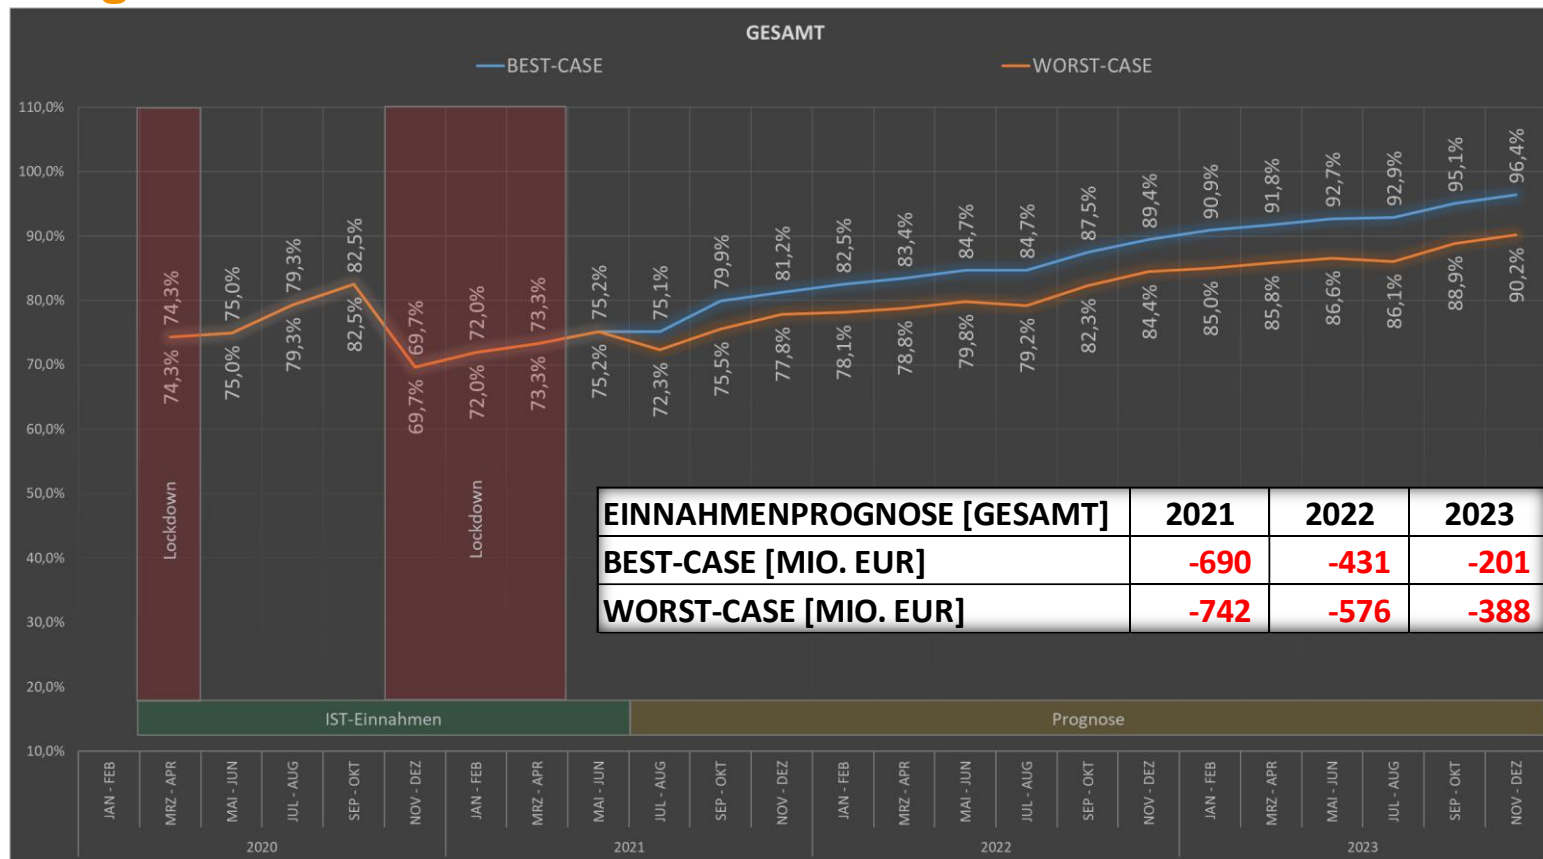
GESAMT

BEST-CASE
WORST-CASE

110,0%
100,0%
90,0%
80,0%
70,0%
60,0%
50,0%
40,0%
30,0%
20,0%
10,0%

Lockdown
Lockdown

74,3% 75,0% 79,3% 82,5% 69,7% 72,0% 73,3% 75,2% 75,1% 79,9% 81,2% 82,5% 83,4% 84,7% 84,7% 87,5% 89,4% 90,9% 91,8% 92,7% 92,9% 95,1% 96,4%

74,3% 75,0% 79,3% 82,5% 69,7% 72,0% 73,3% 75,2% 72,3% 75,5% 77,8% 78,1% 78,8% 79,8% 79,2% 82,3% 84,4% 85,0% 85,8% 86,6% 86,1% 88,9% 90,2%

| EINNAHMENPROGNOSE [GESAMT] | 2021 | 2022 | 2023 |
|---|---|---|---|
| BEST-CASE [MIO. EUR] | -690 | -431 | -201 |
| WORST-CASE [MIO. EUR] | -742 | -576 | -388 |

IST-Einnahmen
Prognose

JAN - FEB
MRZ - APR
MAI - JUN
JUL - AUG
SEP - OKT
NOV - DEZ
JAN - FEB
MRZ - APR
MAI - JUN
JUL - AUG
SEP - OKT
NOV - DEZ
JAN - FEB
MRZ - APR
MAI - JUN
JUL - AUG
SEP - OKT
NOV - DEZ
JAN - FEB
MRZ - APR
MAI - JUN
JUL - AUG
SEP - OKT
NOV - DEZ

2020
2021
2022
2023